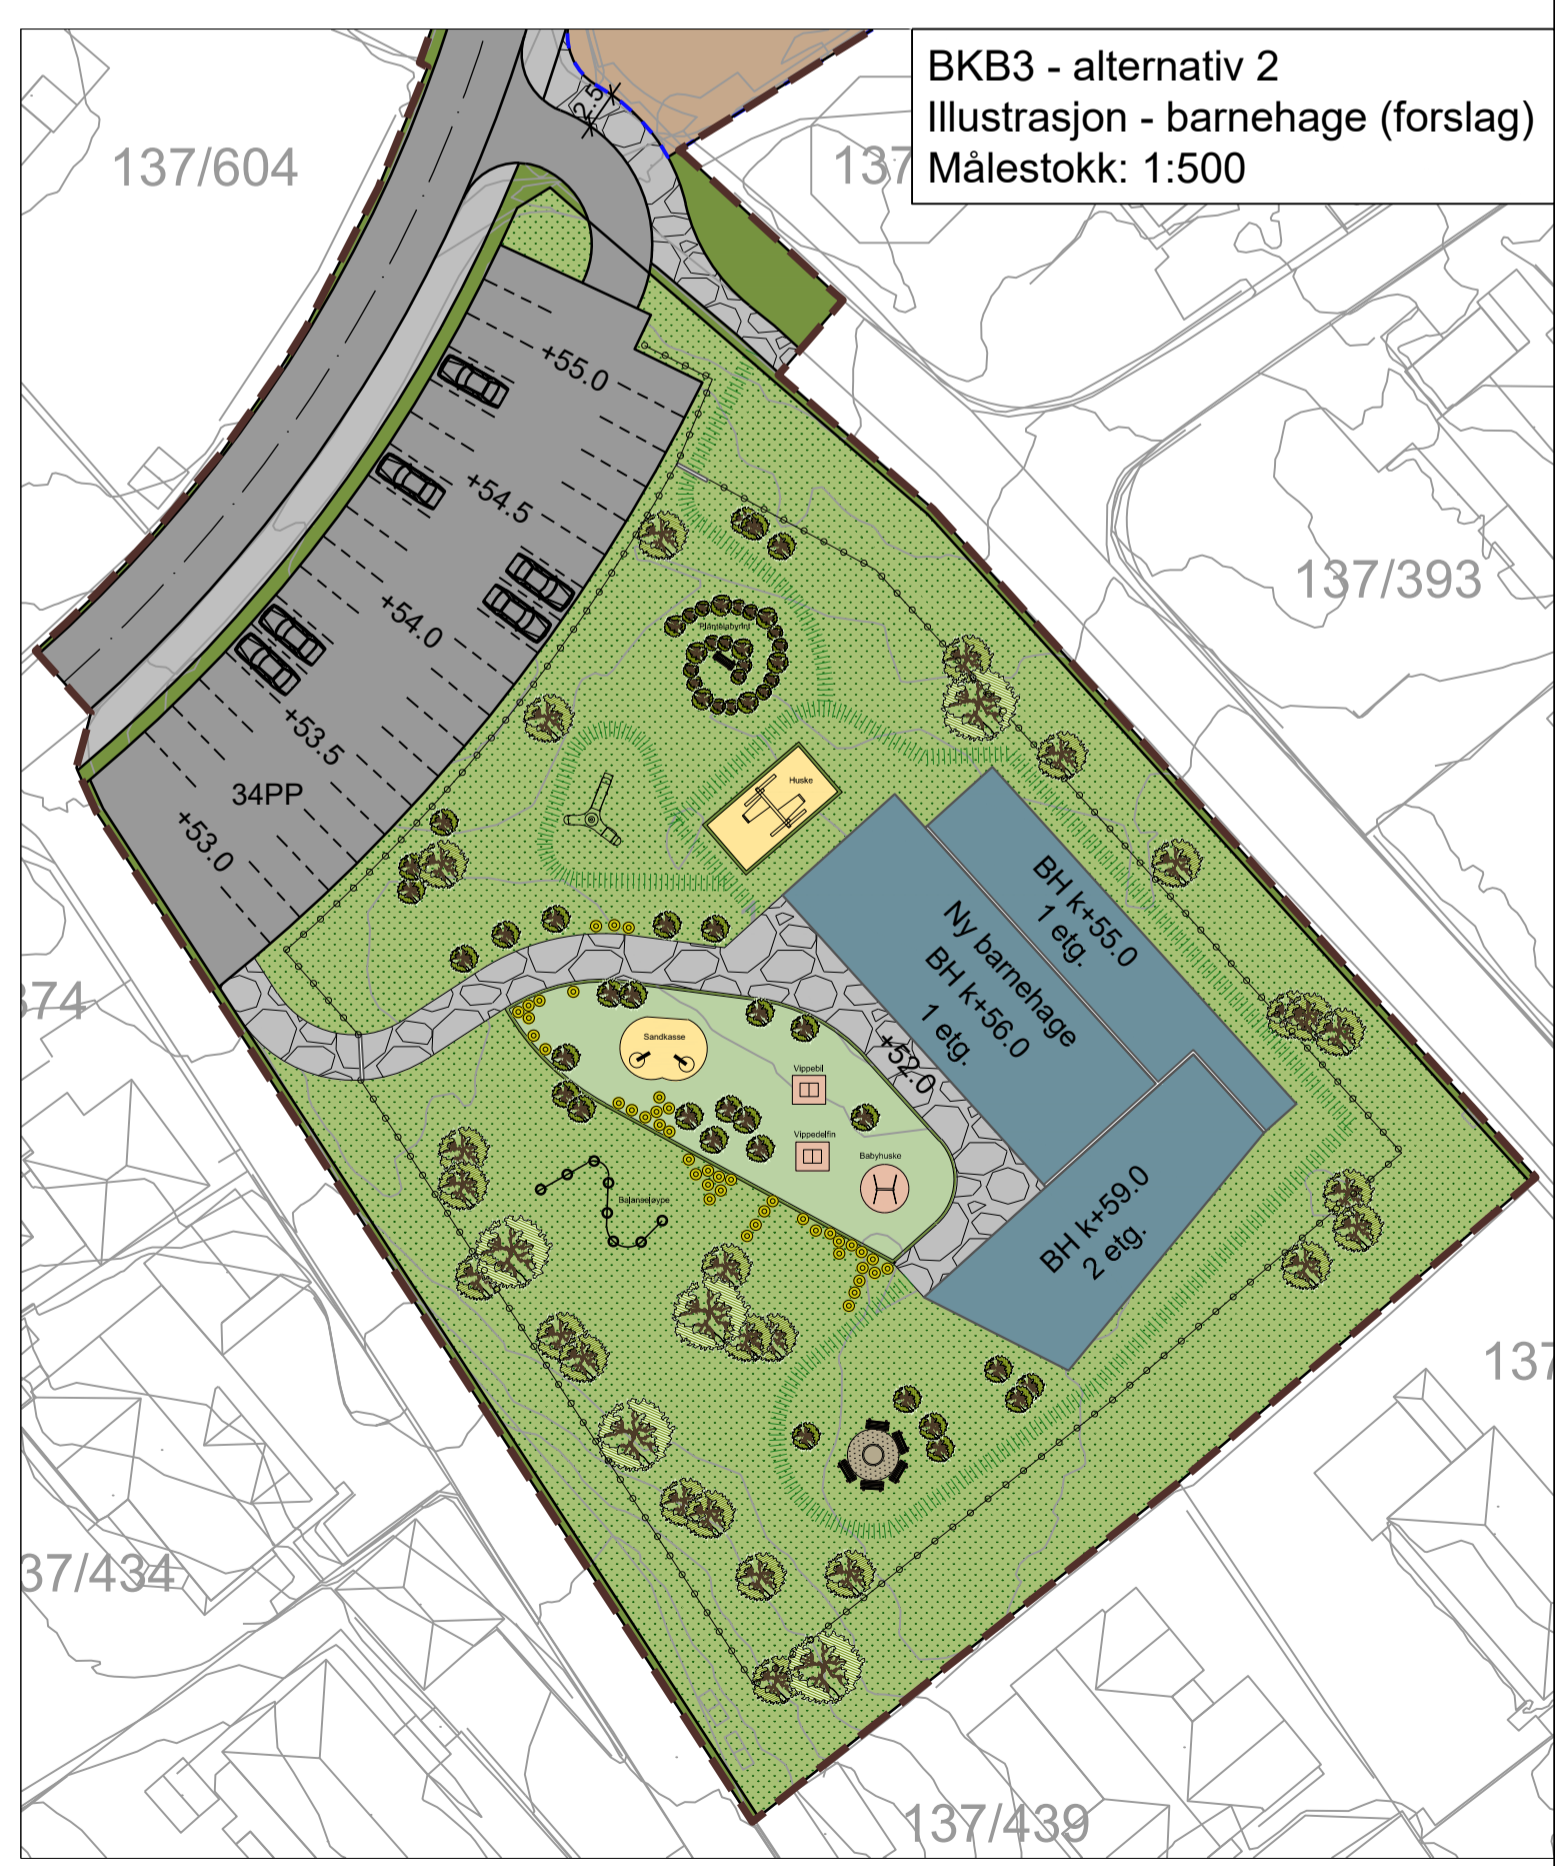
BKB3 - alternativ 2
Illustrasjon - barnehage (forslag)
Målestokk: 1:500

137/604

137

2.5

+55.0

+54.5

+54.0

+53.5

34PP

+53.0

Pjåttelabyrint

Huske

137/393

BH k+55.0
1 etg.

Ny barnehage
BH k+56.0
1 etg.

BH k+59.0
2 etg.

+52.0

374

Sandkasse

Vippebil

Vippedelfin

Babyhuske

Balanseløype

137

37/434

137/439